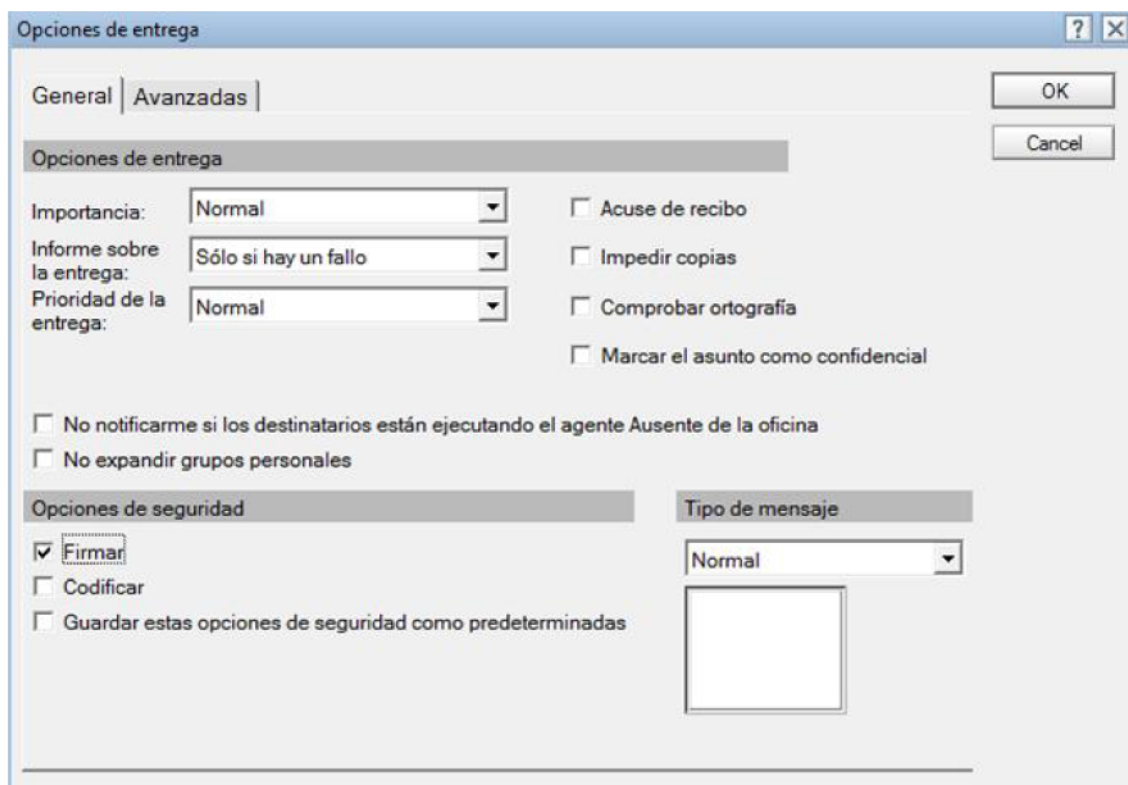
Opciones de entrega

? X

General | Avanzadas

OK

Cancel

Opciones de entrega

Importancia: Normal

Informe sobre la entrega: Sólo si hay un fallo

Prioridad de la entrega: Normal

Acuse de recibo

Impedir copias

Comprobar ortografía

Marcar el asunto como confidencial

No notificarme si los destinatarios están ejecutando el agente Ausente de la oficina

No expandir grupos personales

Opciones de seguridad

Firmar

Codificar

Guardar estas opciones de seguridad como predeterminadas

Tipo de mensaje

Normal